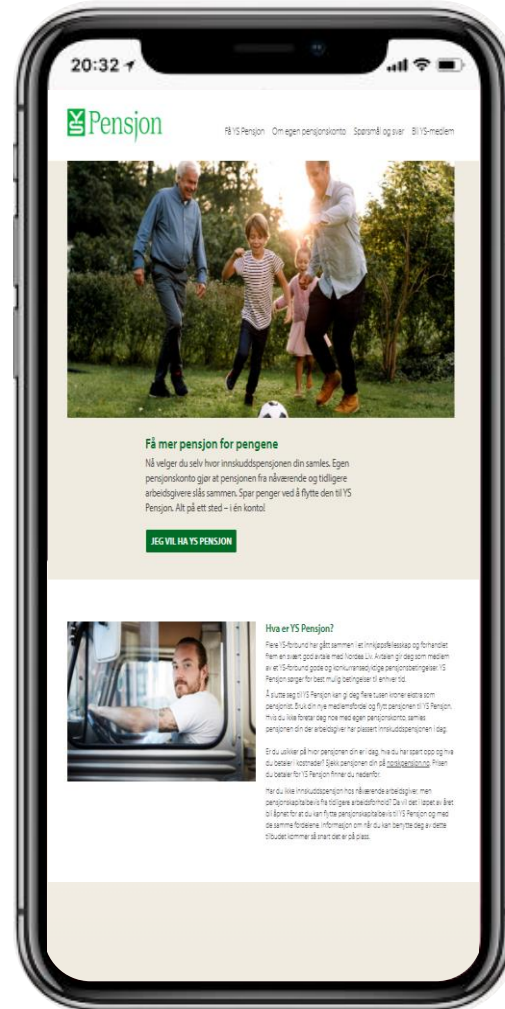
20:32

YS Pension

Få YS Pensjon Om egen pensjonskonto Spørsmål og svar Bli YS-medlem

Få mer pensjon for pengene

Nå velger du selv hvor innskuddspensjonen din samles. Egen pensjonskonto gjør at pensjonen fra nåværende og tidligere arbeidsgivere slås sammen. Spar penger ved å flytte den til YS Pensjon. Alt på ett sted – i én konto!

JEG VIL HA YS PENSJON

Hva er YS Pensjon?

Flere YS-forbund har gått sammen i et innkjøpsfellesskap og forhandlet frem en svært god avtale med Nordea Liv. Avtalen gir deg som medlem av et YS-forbund gode og konkurransedyktige pensjonsbetingelser. YS Pensjon sørger for best mulig betingelser til enhver tid.

Å slutte seg til YS Pensjon kan gi deg flere tusen kroner ekstra som pensjonist. Bruk din nye medlemsfordel og flytt pensjonen til YS Pensjon. Hvis du ikke foretar deg noe med egen pensjonskonto, samles pensjonen din der arbeidsgiver har plassert innskuddspensjonen i dag.

Er du usikker på hvor pensjonen din er i dag, hva du har spart opp og hva du betaler i kostnader? Sjekk pensjonen din på norskpensjon.no. Prisen du betaler for YS Pensjon finner du nedenfor.

Har du ikke innskuddspensjon hos nåværende arbeidsgiver, men pensjonskapitalbevis fra tidligere arbeidsforhold? Da vil det i løpet av året bli åpnet for at du kan flytte pensjonskapitalbevis til YS Pensjon og med de samme fordelene. Informasjon om når du kan benytte deg av dette tilbudet kommer så snart det er på plass.